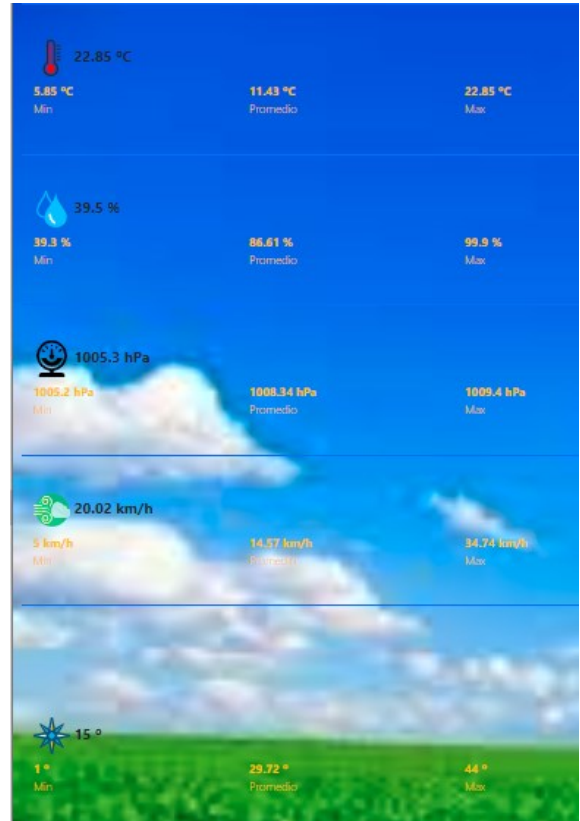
22.85 ºC

5.85 ºC
Min

11.43 ºC
Promedio

22.85 ºC
Max

39.5 %

39.3 %
Min

86.61 %
Promedio

99.9 %
Max

1005.3 hPa

1005.2 hPa
Min

1008.34 hPa
Promedio

1009.4 hPa
Max

20.02 km/h

5 km/h
Min

14.57 km/h
Promedio

34.74 km/h
Max

15 º

1 º
Min

29.72 º
Promedio

44 º
Max